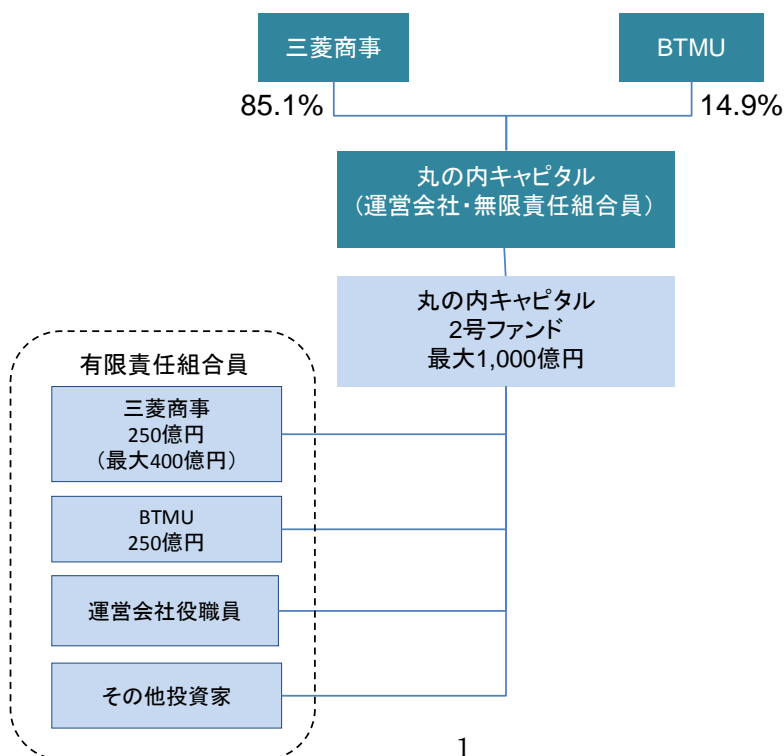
三菱商事

BTMU

85.1%

14.9%

丸の内キャピタル
（運営会社・無限責任組合員）

丸の内キャピタル
2号ファンド
最大1,000億円

有限責任組合員

三菱商事
250億円
（最大400億円）

BTMU
250億円

運営会社役職員

その他投資家

1